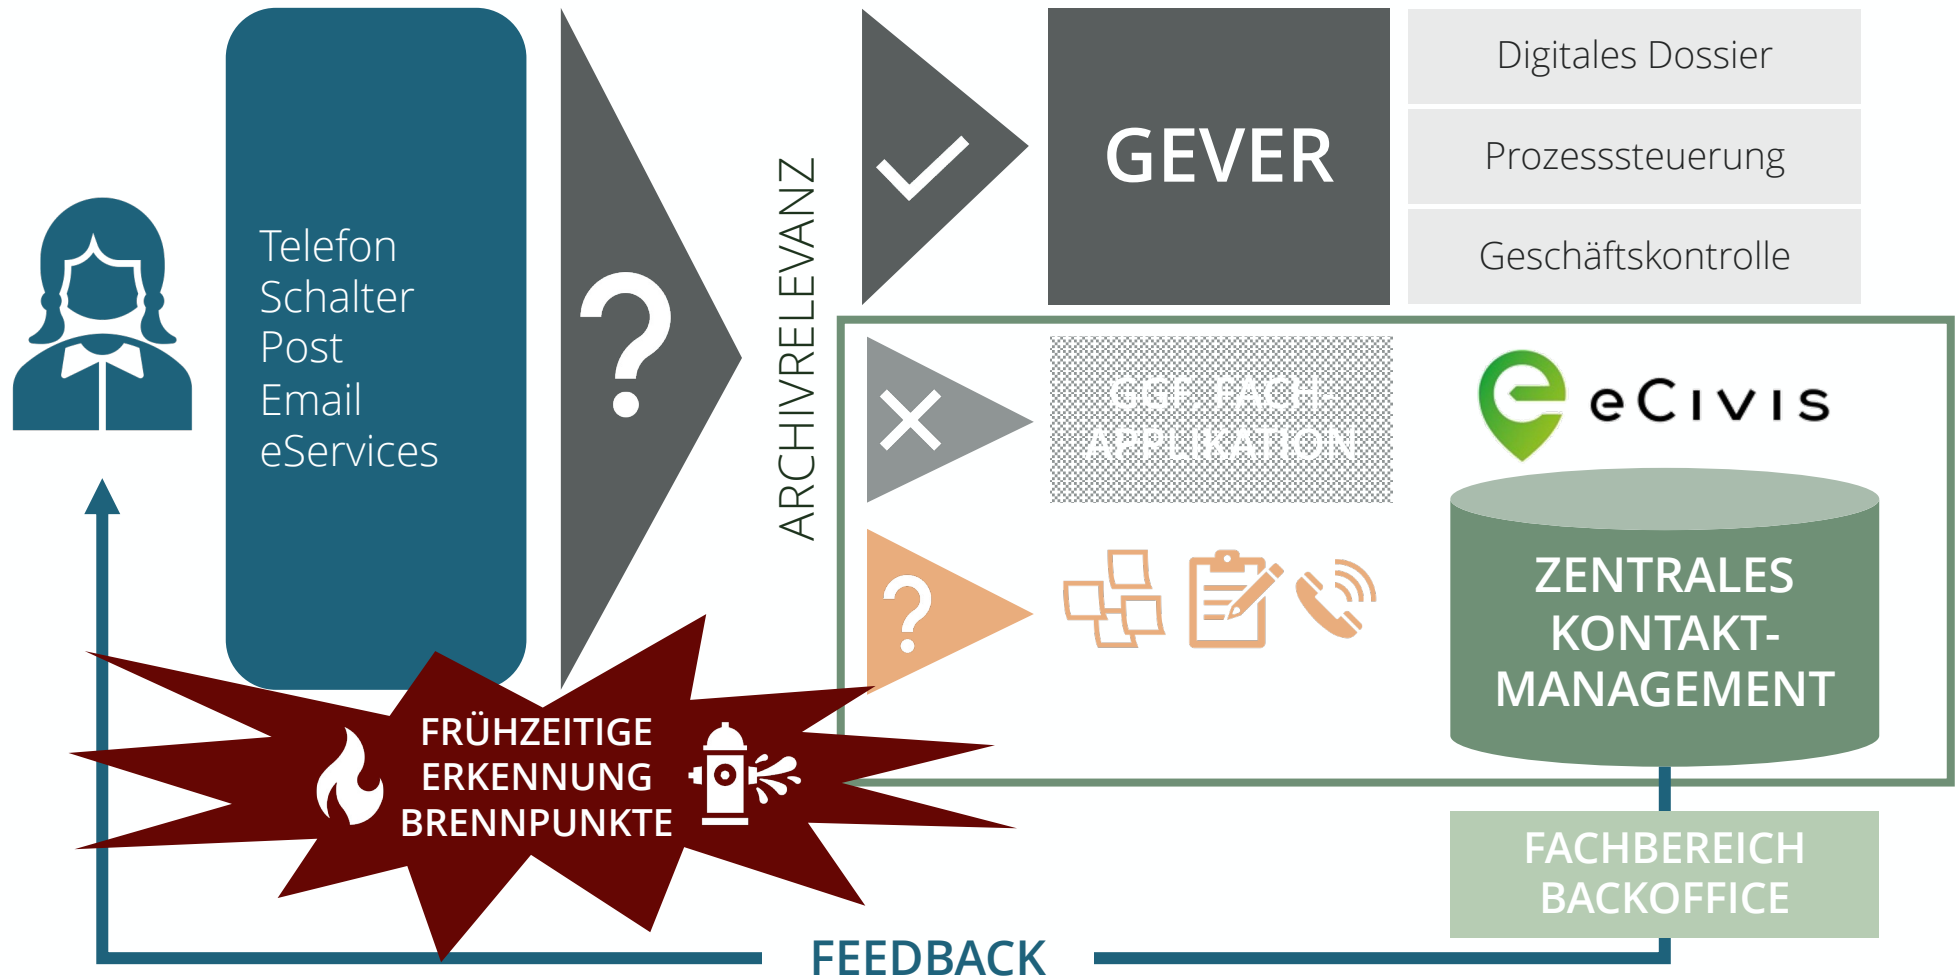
Telefon
Schalter
Post
Email
eServices

?

ARCHIVRELEVANZ

GEVER

Digitales Dossier

Prozesssteuerung

Geschäftskontrolle

GGF. FACH-APPLIKATION

eCivis

?

ZENTRALES KONTAKT-MANAGEMENT

FRÜHZEITIGE ERKENNUNG BRENNPUNKTE

FACHBEREICH BACKOFFICE

FEEDBACK